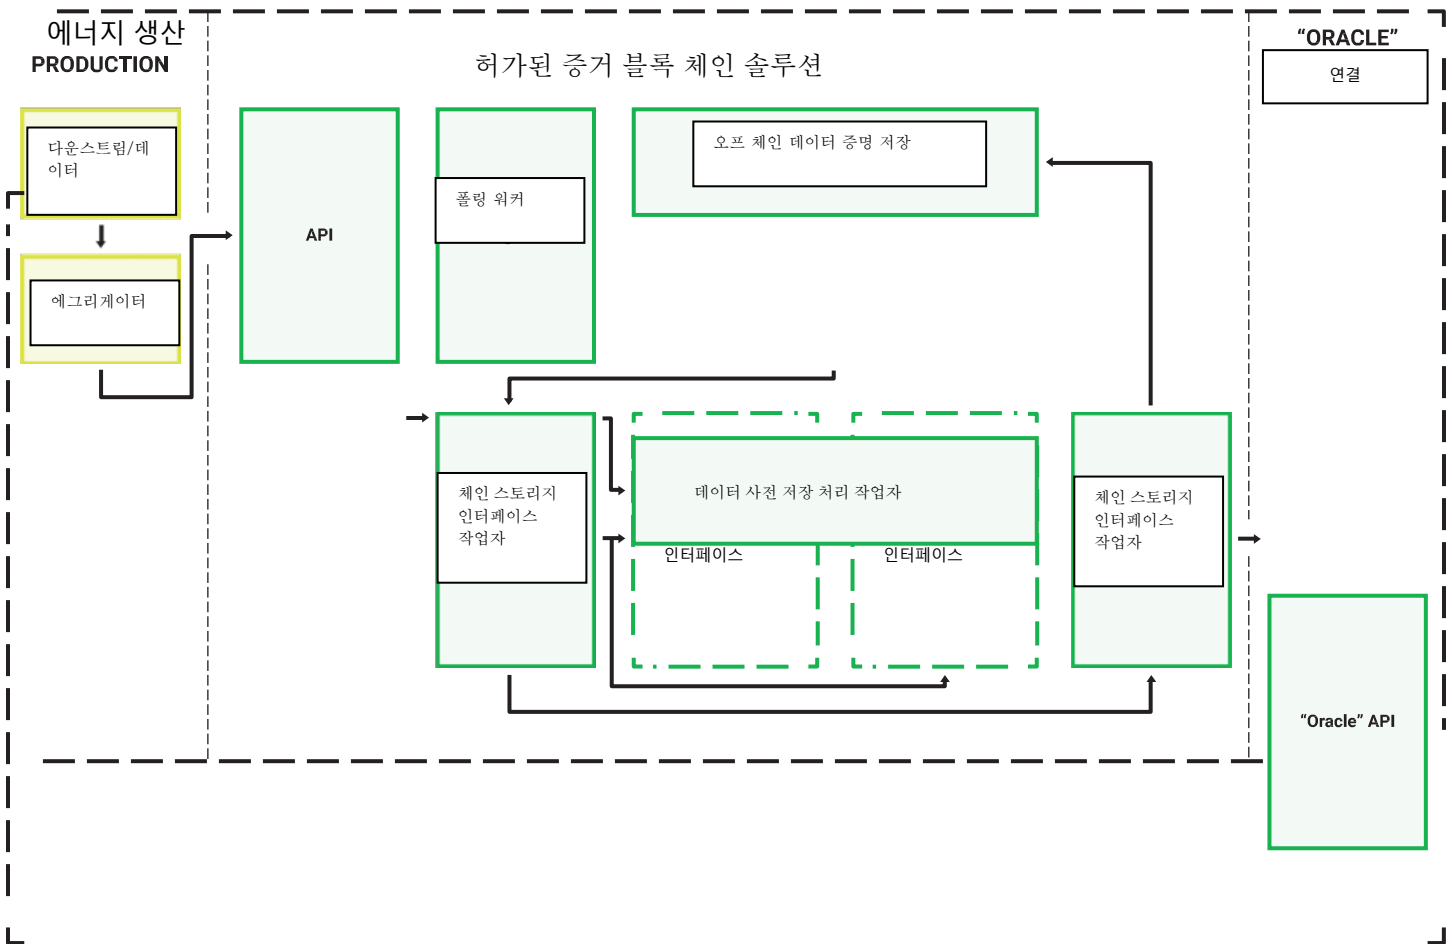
에너지 생산
PRODUCTION

허가된 증거 블록 체인 솔루션

"ORACLE"
연결

다운스트림/데이터

에그리게이터

API

폴링 워커

오프 체인 데이터 증명 저장

체인 스토리지 인터페이스 작업자

데이터 사전 저장 처리 작업자

인터페이스

인터페이스

체인 스토리지 인터페이스 작업자

"Oracle" API